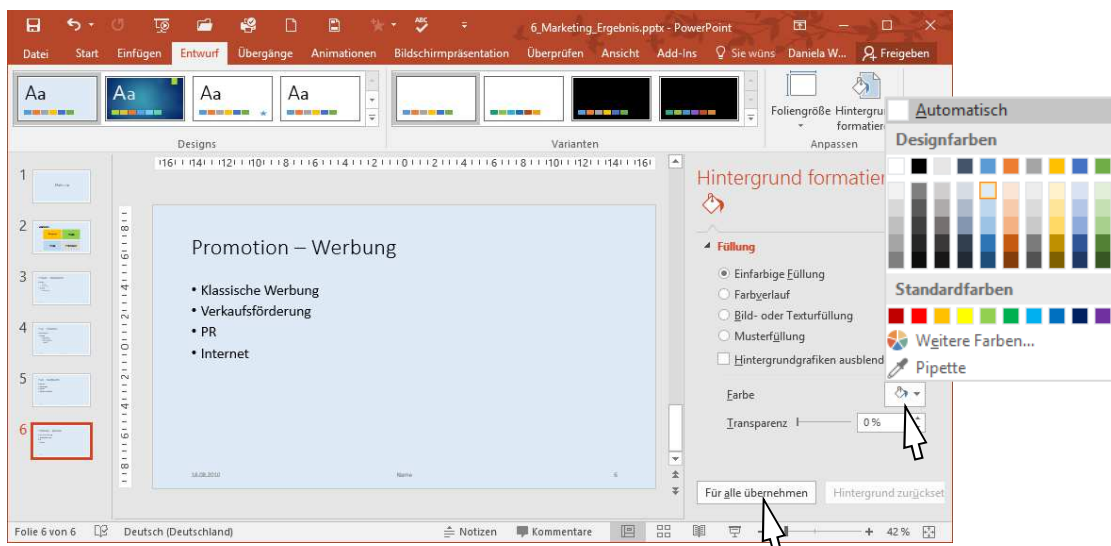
6_Marketing_Ergebnis.pptx - PowerPoint

Datei Start Einfügen Entwurf Übergänge Animationen Bildschirmpräsentation Überprüfen Ansicht Add-Ins Sie wüns Daniela W... Freigeben

Aa Aa Aa Aa

Designs

Varianten

Foliengröße Hintergru formatier

Anpassen

Automatisch

Designfarben

Standardfarben

Weitere Farben...

Pipette

1 2 3 4 5 6

Promotion – Werbung

• Klassische Werbung
• Verkaufsförderung
• PR
• Internet

16.08.2010 Name 6

Hintergrund formatier

Füllung

Einfarbige Füllung
Farbverlauf
Bild- oder Texturfüllung
Musterfüllung
Hintergrundgrafiken ausblend

Farbe

Transparenz 0 %

Für alle übernehmen Hintergrund zurücksetz

Folie 6 von 6 Deutsch (Deutschland) Notizen Kommentare 42 %